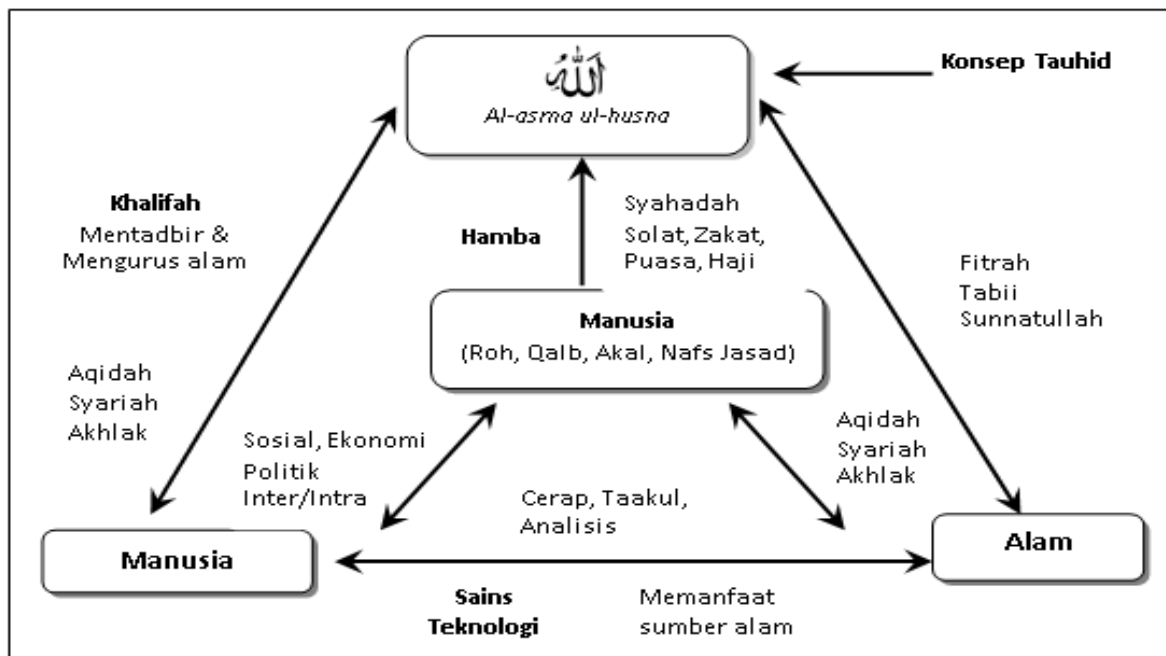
الله

Al-asma ul-husna

Konsep Tauhid

Khalifah
Mentadbir & Mengurus alam

Hamba

Syahadah
Solat, Zakat, Puasa, Haji

Fitrah
Tabii
Sunnatullah

Manusia
(Roh, Qalb, Akal, Nafs Jasad)

Aqidah
Syariah
Akhlak

Sosial, Ekonomi
Politik
Inter/Intra

Aqidah
Syariah
Akhlak

Cerap, Taakul, Analisis

Manusia

Alam

Sains
Teknologi

Memanfaat sumber alam